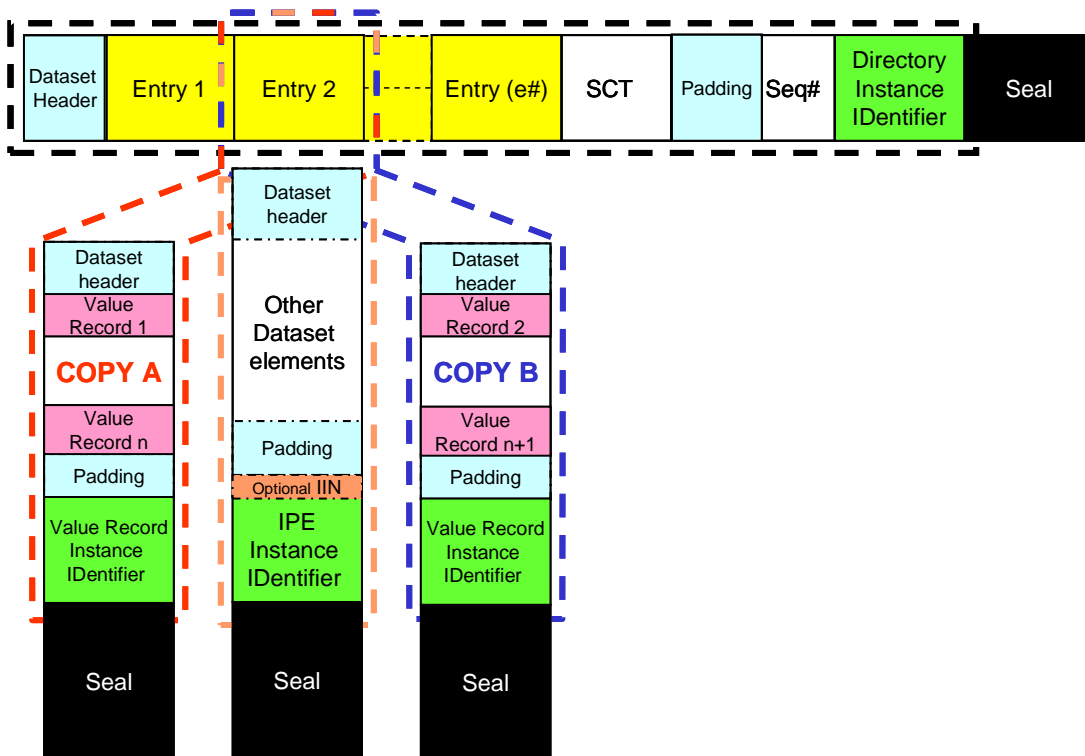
Dataset Header
Entry 1
Entry 2
Entry (e#)
SCT
Padding
Seq#
Directory Instance IDentifier
Seal

Dataset header
Value Record 1
COPY A
Value Record n
Padding
Value Record Instance IDentifier
Seal

Dataset header
Other Dataset elements
Padding
Optional IIN
IPE Instance IDentifier
Seal

Dataset header
Value Record 2
COPY B
Value Record n+1
Padding
Value Record Instance IDentifier
Seal